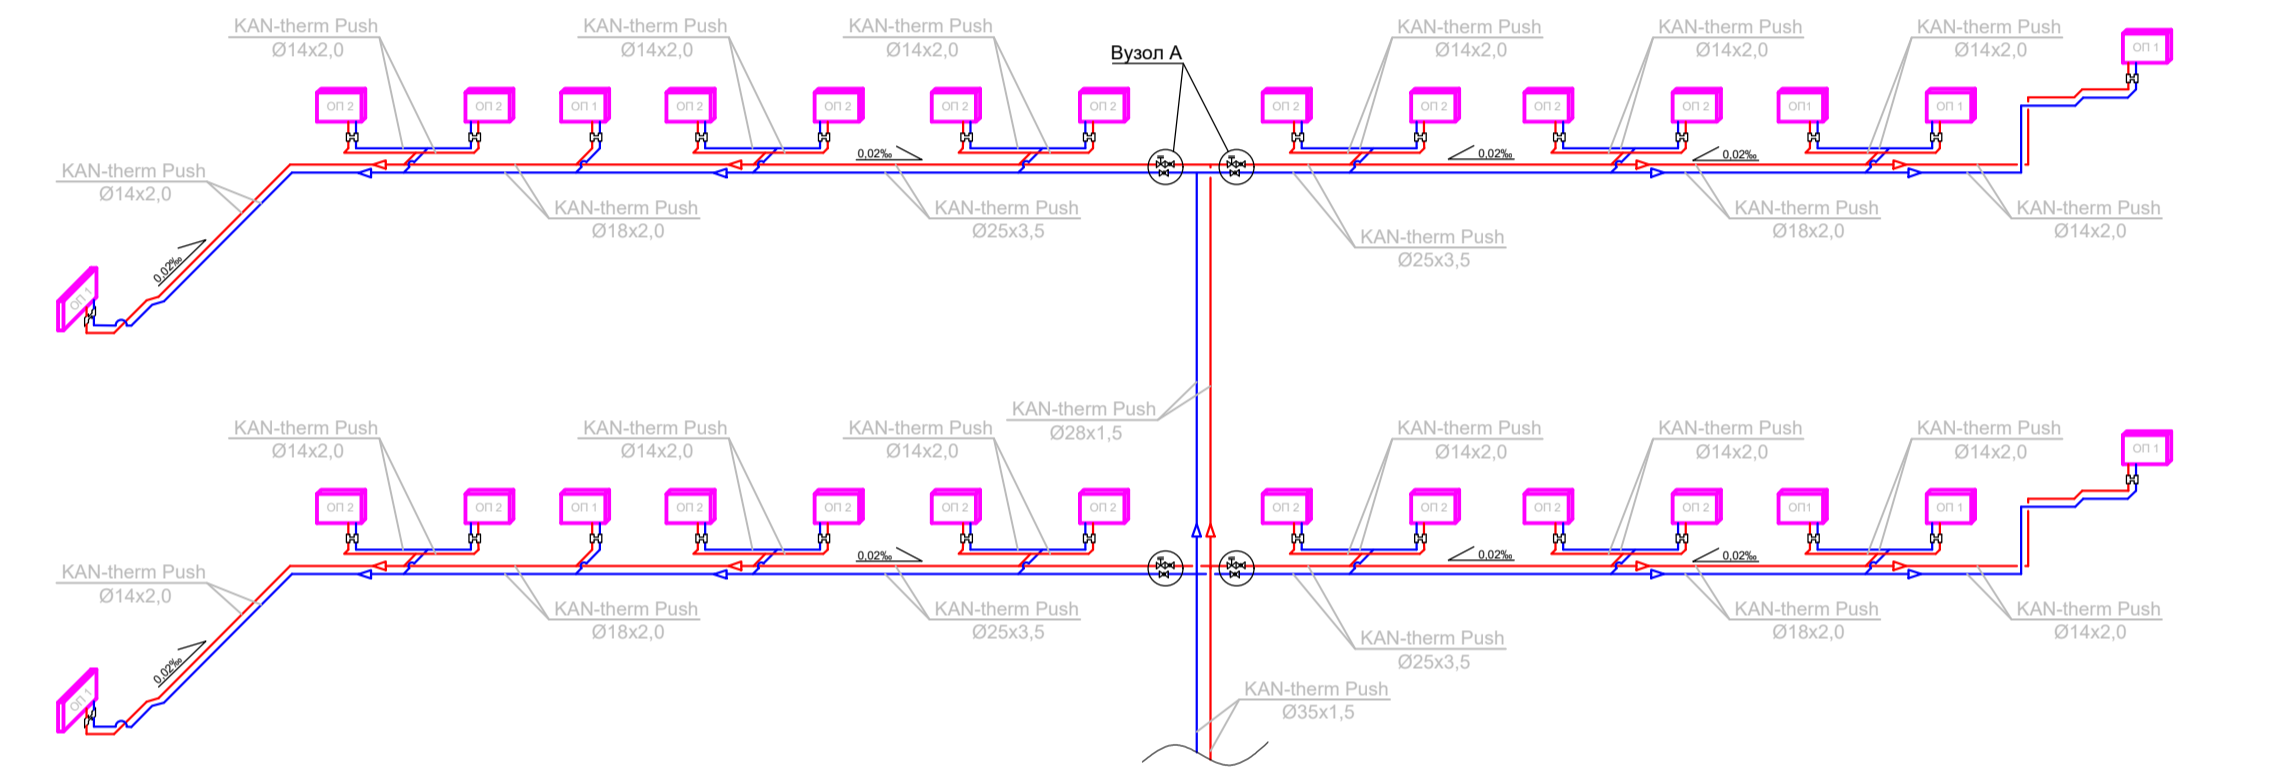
KAN-therm Push
Ø14x2,0

KAN-therm Push
Ø14x2,0

KAN-therm Push
Ø14x2,0

Вузол А

KAN-therm Push
Ø14x2,0

KAN-therm Push
Ø14x2,0

KAN-therm Push
Ø14x2,0

оп 1

оп 2 оп 2 оп 1 оп 2 оп 2 оп 2 оп 2 оп 2 оп 2 оп 2 оп 2 оп1 оп 1

KAN-therm Push
Ø14x2,0

0,02‰ 0,02‰ 0,02‰

KAN-therm Push
Ø18x2,0

KAN-therm Push
Ø25x3,5

KAN-therm Push
Ø18x2,0

KAN-therm Push
Ø14x2,0

KAN-therm Push
Ø25x3,5

0,02‰

оп 1

KAN-therm Push
Ø28x1,5

KAN-therm Push
Ø14x2,0

KAN-therm Push
Ø14x2,0

KAN-therm Push
Ø14x2,0

KAN-therm Push
Ø14x2,0

KAN-therm Push
Ø14x2,0

KAN-therm Push
Ø14x2,0

оп 1

оп 2 оп 2 оп 1 оп 2 оп 2 оп 2 оп 2 оп 2 оп 2 оп 2 оп 2 оп1 оп 1

KAN-therm Push
Ø14x2,0

0,02‰ 0,02‰ 0,02‰

KAN-therm Push
Ø18x2,0

KAN-therm Push
Ø25x3,5

KAN-therm Push
Ø18x2,0

KAN-therm Push
Ø14x2,0

KAN-therm Push
Ø25x3,5

0,02‰

оп 1

KAN-therm Push
Ø35x1,5